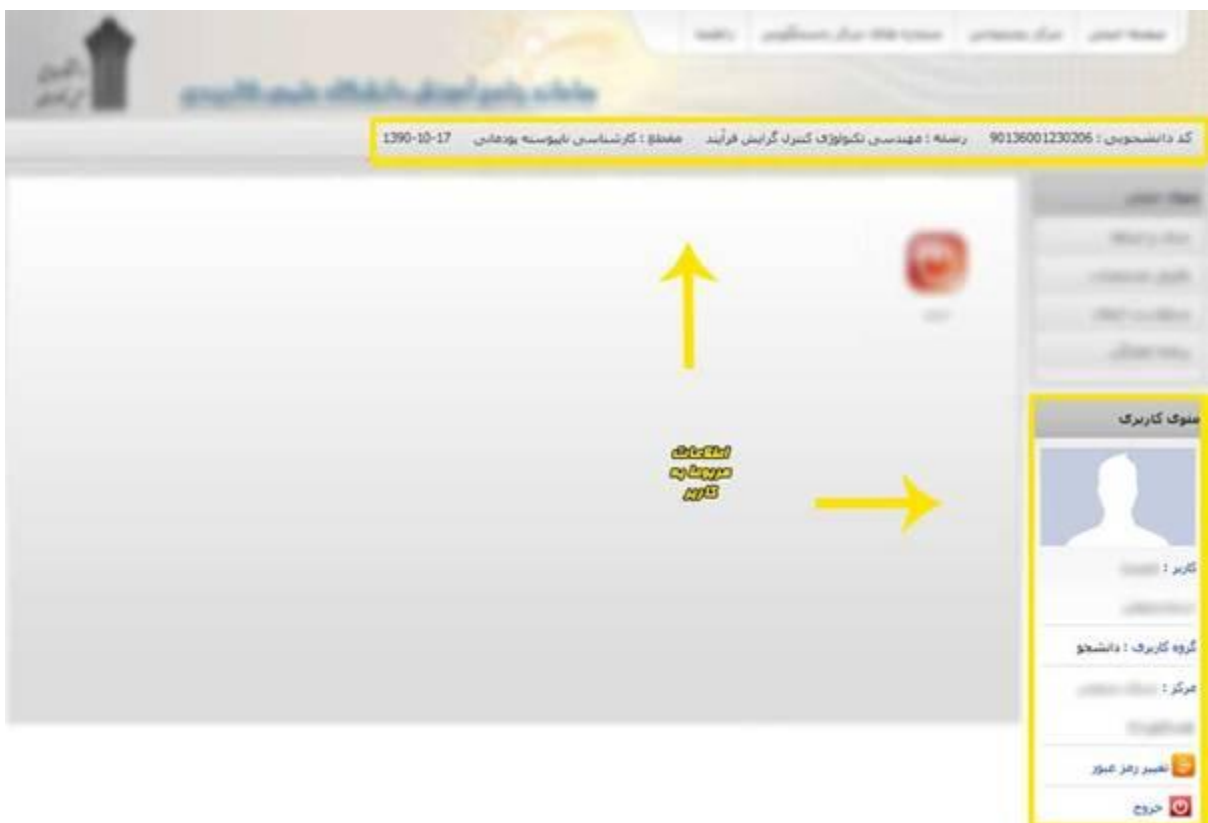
صفحه اصلی | مرکز مجتمعات | صفحه ی فعلا مرکز | راهنما

سامانه جامع آموزش دانشگاه علمی کاربردی

کد دانشجویی : 90136001230206 رشته : مهندسی تکنولوژی کنترل گرایش فرآیند مقطع : کارشناسی ناپیوسته پودمانی 17-10-1390

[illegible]

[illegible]

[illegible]

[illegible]

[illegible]

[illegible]

اطلاعات مربوط به کاربر

منوی کاربری

کاربر : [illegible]

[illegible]

گروه کاربری : دانشجو

مرکز : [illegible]

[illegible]

تغییر رمز عبور

خروج